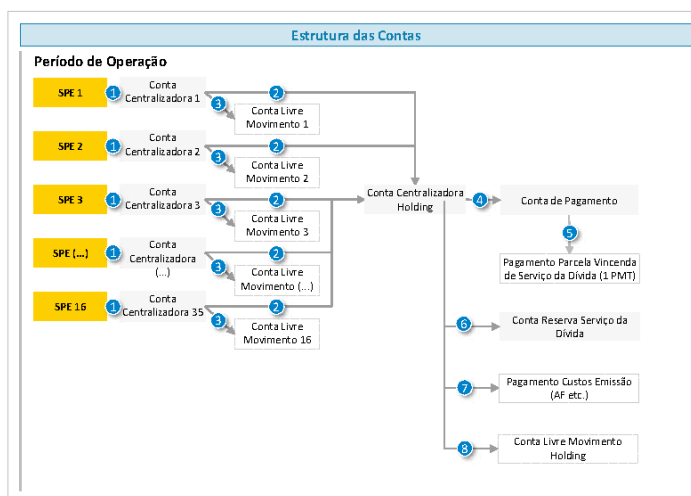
Estrutura das Contas

Período de Operação

SPE 1
1
Conta Centralizadora 1
2
3
Conta Livre Movimento 1

SPE 2
1
Conta Centralizadora 2
2
3
Conta Livre Movimento 2

SPE 3
1
Conta Centralizadora 3
2
3
Conta Livre Movimento 3

SPE (...)
1
Conta Centralizadora (...)
2
3
Conta Livre Movimento (...)

SPE 16
1
Conta Centralizadora 35
2
3
Conta Livre Movimento 16

Conta Centralizadora Holding
4
Conta de Pagamento
5
Pagamento Parcela Vincenda de Serviço da Dívida (1 PMT)
6
Conta Reserva Serviço da Dívida
7
Pagamento Custos Emissão (AF etc.)
8
Conta Livre Movimento Holding